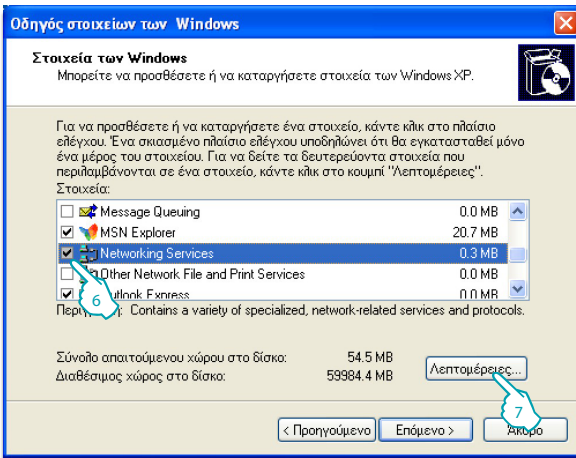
Οδηγός στοιχείων των Windows

Στοιχεία των Windows
Μπορείτε να προσθέσετε ή να καταργήσετε στοιχεία των Windows XP.

Για να προσθέσετε ή να καταργήσετε ένα στοιχείο, κάντε κλικ στο πλαίσιο ελέγχου. Ένα σκιασμένο πλαίσιο ελέγχου υποδηλώνει ότι θα εγκατασταθεί μόνο ένα μέρος του στοιχείου. Για να δείτε τα δευτερεύοντα στοιχεία που περιλαμβάνονται σε ένα στοιχείο, κάντε κλικ στο κουμπί "Λεπτομέρειες".

Στοιχεία:

| | | |
|---|---|---|
| ☐ | Message Queuing | 0.0 MB |
| ☑ | MSN Explorer | 20.7 MB |
| ☑ | Networking Services | 0.3 MB |
| ☐ | Other Network File and Print Services | 0.0 MB |
| ☑ | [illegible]utlook Express | 0.0 MB |

6

Περι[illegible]: Contains a variety of specialized, network-related services and protocols.

Σύνολο απαιτούμενου χώρου στο δίσκο: 54.5 MB
Διαθέσιμος χώρος στο δίσκο: 59984.4 MB

Λεπτομέρειες...

7

< Προηγούμενο | Επόμενο > | Άκυρο